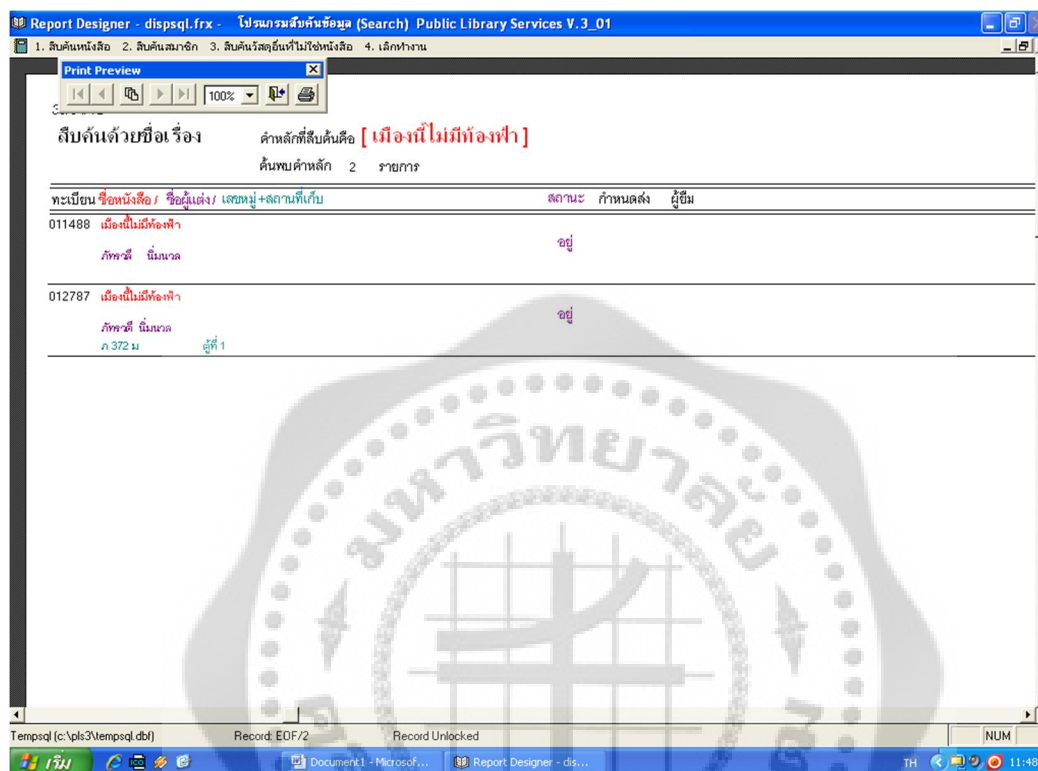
Report Designer - dispsql.frx - โปรแกรมสืบค้นข้อมูล (Search) Public Library Services V.3_01

1. สืบค้นหนังสือ 2. สืบค้นสมาชิก 3. สืบค้นวัสดุอื่นที่ไม่ใช่หนังสือ 4. เลิกทำงาน

Print Preview

100%

สืบค้นด้วยชื่อเรื่อง คำหลักที่สืบค้นคือ [ เมืองนี้ไม่มีท้องฟ้า ]

ค้นพบคำหลัก 2 รายการ

| ทะเบียน ชื่อหนังสือ / ชื่อผู้แต่ง / เลขหมู่+สถานที่เก็บ | สถานะ | กำหนดส่ง | ผู้ยืม |
|---|---|---|---|
| 011488 เมืองนี้ไม่มีท้องฟ้า ภัทรวดี นิ่มนวล | อยู่ | | |
| 012787 เมืองนี้ไม่มีท้องฟ้า ภัทรวดี นิ่มนวล ภ 372 ม ตู้ที่ 1 | อยู่ | | |

Tempsql (c:\pls3\tempsql.dbf) Record: EOF/2 Record Unlocked NUM

เริ่ม Document1 - Microsof... Report Designer - dis... TH 11:48